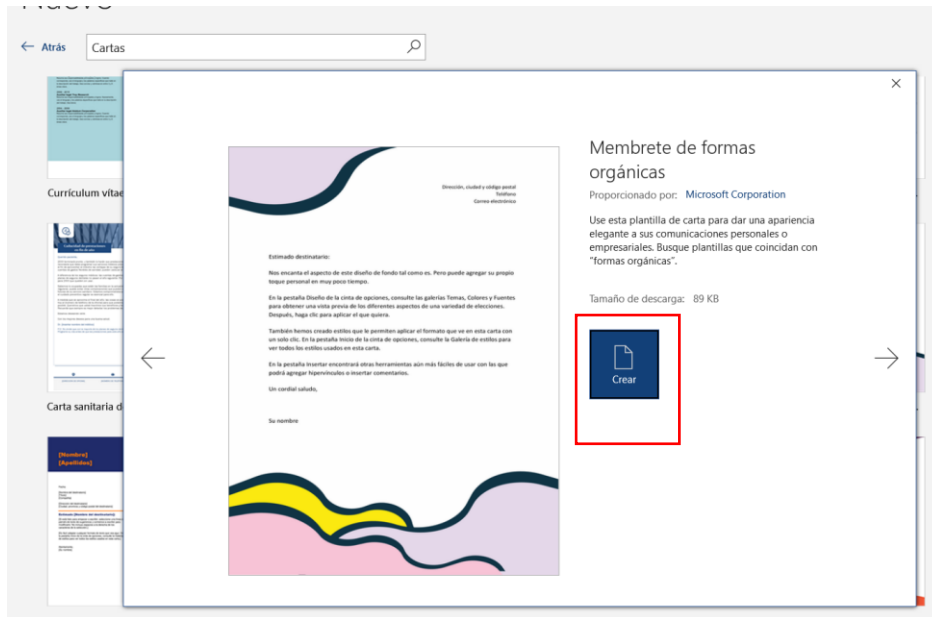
Nuevo

Atrás

Cartas

Currículum vitae

Carta sanitaria d

[Nombre]
[Apellidos]

Dirección, ciudad y código postal
Teléfono
Correo electrónico

Estimado destinatario:

Nos encanta el aspecto de este diseño de fondo tal como es. Pero puede agregar su propio toque personal en muy poco tiempo.

En la pestaña Diseño de la cinta de opciones, consulte las galerías Temas, Colores y Fuentes para obtener una vista previa de los diferentes aspectos de una variedad de elecciones. Después, haga clic para aplicar el que quiera.

También hemos creado estilos que le permiten aplicar el formato que ve en esta carta con un solo clic. En la pestaña Inicio de la cinta de opciones, consulte la Galería de estilos para ver todos los estilos usados en esta carta.

En la pestaña Insertar encontrará otras herramientas aún más fáciles de usar con las que podrá agregar hipervínculos o insertar comentarios.

Un cordial saludo,

Su nombre

Membrete de formas orgánicas

Proporcionado por: Microsoft Corporation

Use esta plantilla de carta para dar una apariencia elegante a sus comunicaciones personales o empresariales. Busque plantillas que coincidan con "formas orgánicas".

Tamaño de descarga: 89 KB

Crear